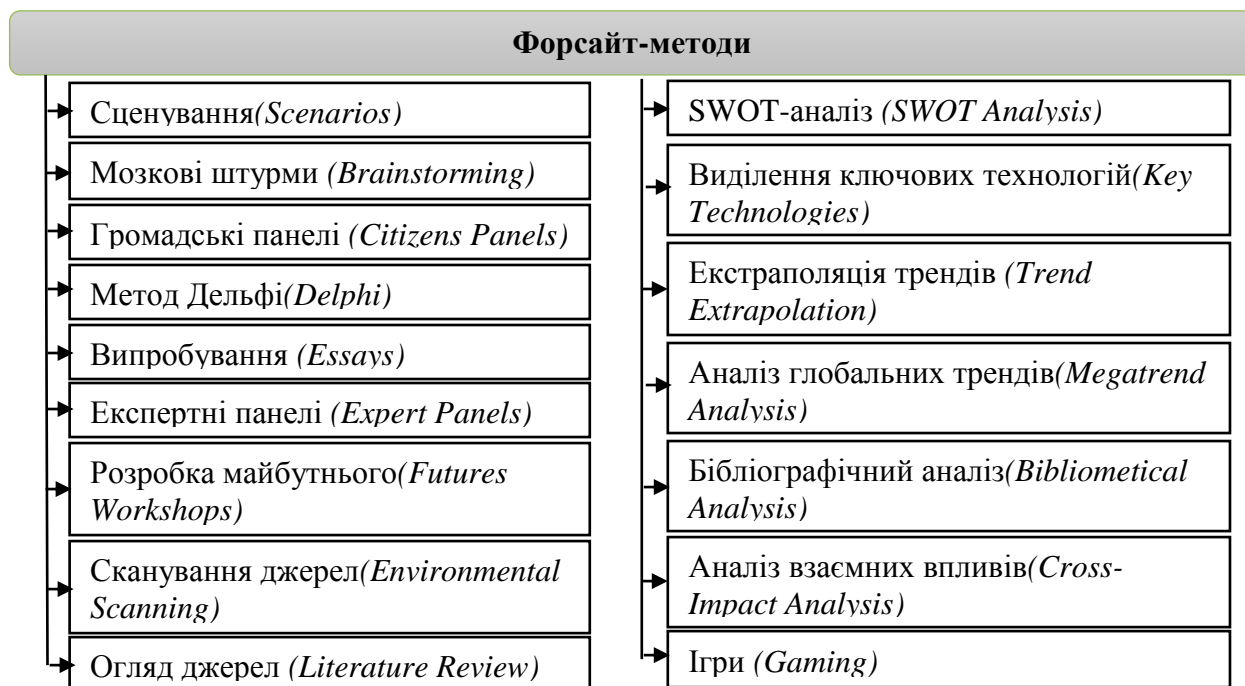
Форсайт-методи

Сценування(Scenarios)

Мозкові штурми (Brainstorming)

Громадські панелі (Citizens Panels)

Метод Дельфі(Delphi)

Випробування (Essays)

Експертні панелі (Expert Panels)

Розробка майбутнього(Futures Workshops)

Сканування джерел(Environmental Scanning)

Огляд джерел (Literature Review)

SWOT-аналіз (SWOT Analysis)

Виділення ключових технологій(Key Technologies)

Екстраполяція трендів (Trend Extrapolation)

Аналіз глобальних трендів(Megatrend Analysis)

Бібліографічний аналіз(Bibliometical Analysis)

Аналіз взаємних впливів(Cross-Impact Analysis)

Ігри (Gaming)